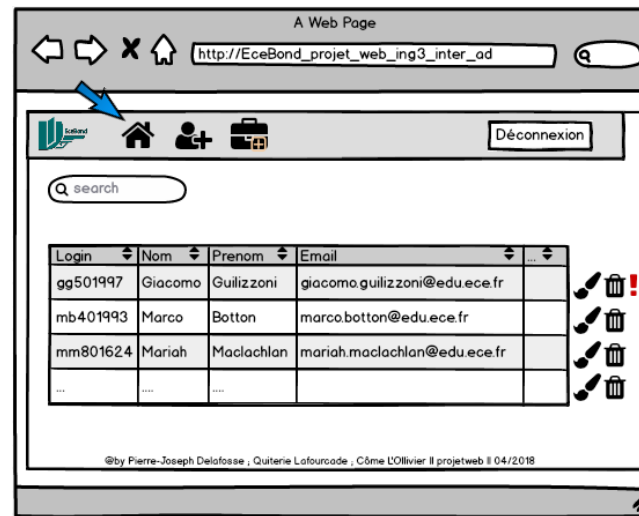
A Web Page

http://EceBond_projet_web_ing3_inter_ad

EceBond

Déconnexion

search

| Login | Nom | Prenom | Email | ... |
|---|---|---|---|---|
| gg501997 | Giacomo | Guilizzoni | giacomo.guilizzoni@edu.ece.fr | |
| mb401993 | Marco | Botton | marco.botton@edu.ece.fr | |
| mm801624 | Mariah | Maclachlan | mariah.maclachlan@edu.ece.fr | |
| ... | ... | ... | | |

!

@by Pierre-Joseph Delafosse ; Quiterie Lafourcade ; Côme L'Ollivier || projetweb || 04/2018